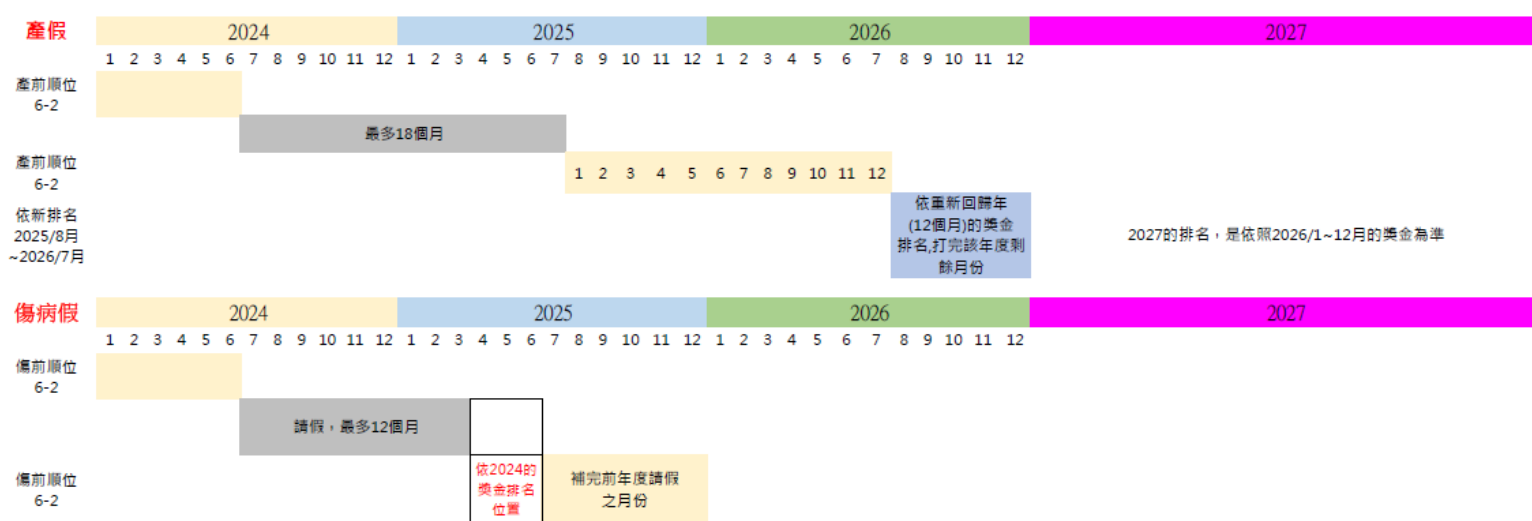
產假

| | 2024 | 2025 | 2026 | 2027 |
|---|---|---|---|---|
| | 1 2 3 4 5 6 7 8 9 10 11 12 | 1 2 3 4 5 6 7 8 9 10 11 12 | 1 2 3 4 5 6 7 8 9 10 11 12 | |

產前順位 6-2

最多18個月

產前順位 6-2

1 2 3 4 5 6 7 8 9 10 11 12

依新排名 2025/8月 ~2026/7月

依重新回歸年(12個月)的獎金排名,打完該年度剩餘月份

2027的排名，是依照2026/1~12月的獎金為準

傷病假

| | 2024 | 2025 | 2026 | 2027 |
|---|---|---|---|---|
| | 1 2 3 4 5 6 7 8 9 10 11 12 | 1 2 3 4 5 6 7 8 9 10 11 12 | 1 2 3 4 5 6 7 8 9 10 11 12 | |

傷前順位 6-2

請假，最多12個月

傷前順位 6-2

依2024的獎金排名位置

補完前年度請假之月份